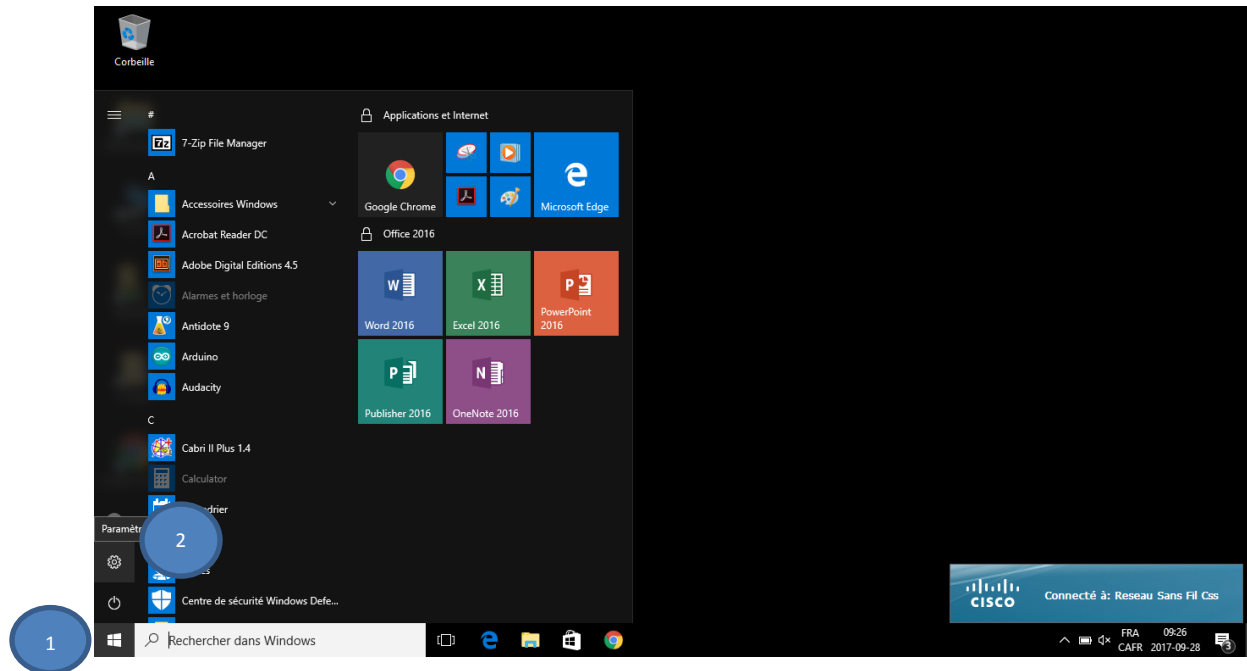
Corbeille

#
7-Zip File Manager
A
Accessoires Windows
Acrobat Reader DC
Adobe Digital Editions 4.5
Alarmes et horloge
Antidote 9
Arduino
Audacity
C
Cabri II Plus 1.4
Calculator
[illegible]ndrier
Paramètr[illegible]
2
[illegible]es
Centre de sécurité Windows Defe...

Applications et Internet
Google Chrome
Microsoft Edge
Office 2016
Word 2016
Excel 2016
PowerPoint 2016
Publisher 2016
OneNote 2016

1
Rechercher dans Windows

CISCO
Connecté à: Reseau Sans Fil Css

FRA
CAFR
09:26
2017-09-28
3